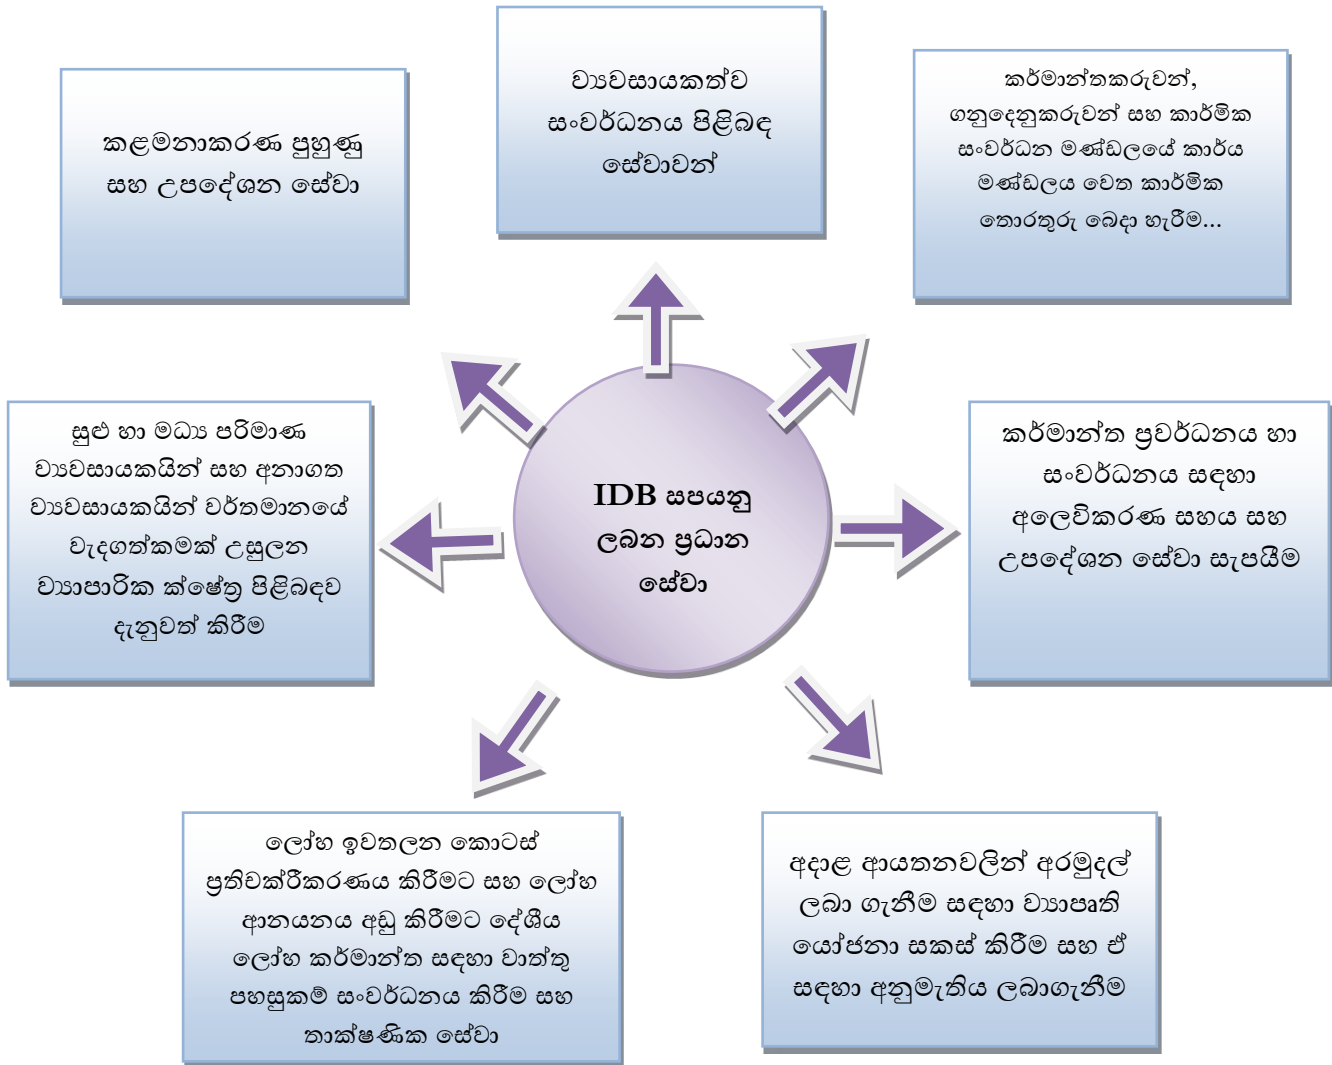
කළමනාකරණ පුහුණු සහ උපදේශන සේවා

ව්‍යවසායකත්ව සංවර්ධනය පිළිබඳ සේවාවන්

කර්මාන්තකරුවන්, ගනුදෙනුකරුවන් සහ කාර්මික සංවර්ධන මණ්ඩලයේ කාර්ය මණ්ඩලය වෙත කාර්මික තොරතුරු බෙදා හැරීම...

සුළු හා මධ්‍ය පරිමාණ ව්‍යවසායකයින් සහ අනාගත ව්‍යවසායකයින් වර්තමානයේ වැදගත්කමක් උසුලන ව්‍යාපාරික ක්ෂේත්‍ර පිළිබඳව දැනුවත් කිරීම

IDB සපයනු ලබන ප්‍රධාන සේවා

කර්මාන්ත ප්‍රවර්ධනය හා සංවර්ධනය සඳහා අලෙවිකරණ සහය සහ උපදේශන සේවා සැපයීම

ලෝහ ඉවතලන කොටස් ප්‍රතිචක්‍රීකරණය කිරීමට සහ ලෝහ ආනයනය අඩු කිරීමට දේශීය ලෝහ කර්මාන්ත සඳහා වාත්තු පහසුකම් සංවර්ධනය කිරීම සහ තාක්ෂණික සේවා

අදාළ ආයතනවලින් අරමුදල් ලබා ගැනීම සඳහා ව්‍යාපෘති යෝජනා සකස් කිරීම සහ ඒ සඳහා අනුමැතිය ලබාගැනීම